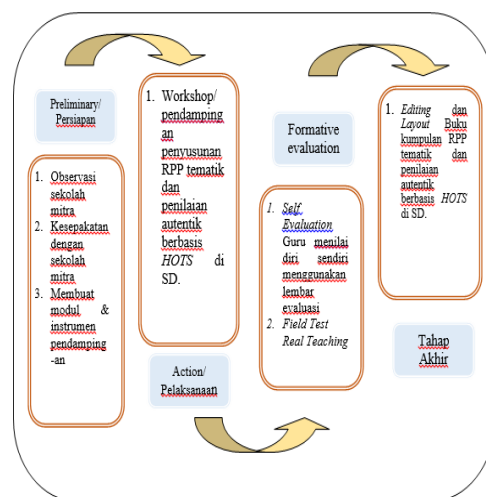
Preliminary/ Persiapan

1. Observasi sekolah mitra
2. Kesepakatan dengan sekolah mitra
3. Membuat modul & instrumen pendampingan

1. Workshop/ pendampingan penyusunan RPP tematik dan penilaian autentik berbasis *HOTS* di SD.

Action/ Pelaksanaaan

Formative evaluation

1. *Self Evaluation* Guru menilai diri sendiri menggunakan lembar evaluasi
2. *Field Test Real Teaching*

1. *Editing* dan *Layout* Buku kumpulan RPP tematik dan penilaian autentik berbasis *HOTS* di SD.

Tahap Akhir